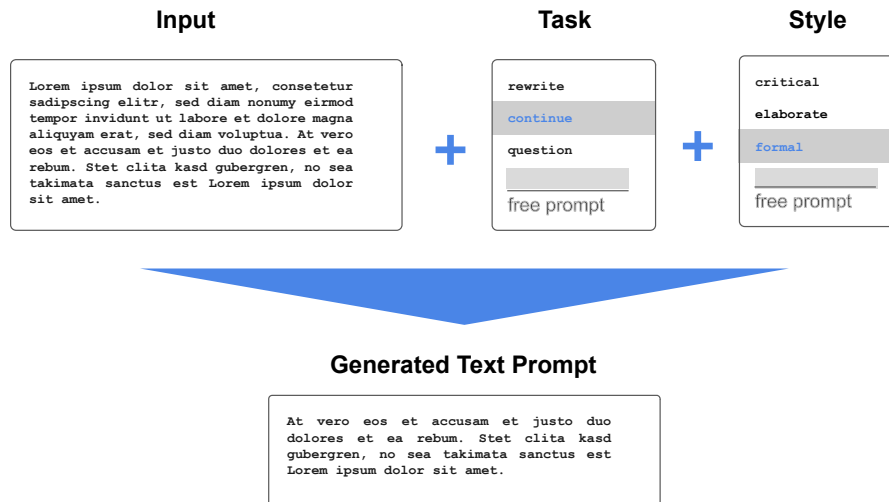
Input

Lorem ipsum dolor sit amet, consetetur sadipscing elitr, sed diam nonumy eirmod tempor invidunt ut labore et dolore magna aliquyam erat, sed diam voluptua. At vero eos et accusam et justo duo dolores et ea rebum. Stet clita kasd gubergren, no sea takimata sanctus est Lorem ipsum dolor sit amet.

+

Task

rewrite

continue

question

free prompt

+

Style

critical

elaborate

formal

free prompt

Generated Text Prompt

At vero eos et accusam et justo duo dolores et ea rebum. Stet clita kasd gubergren, no sea takimata sanctus est Lorem ipsum dolor sit amet.